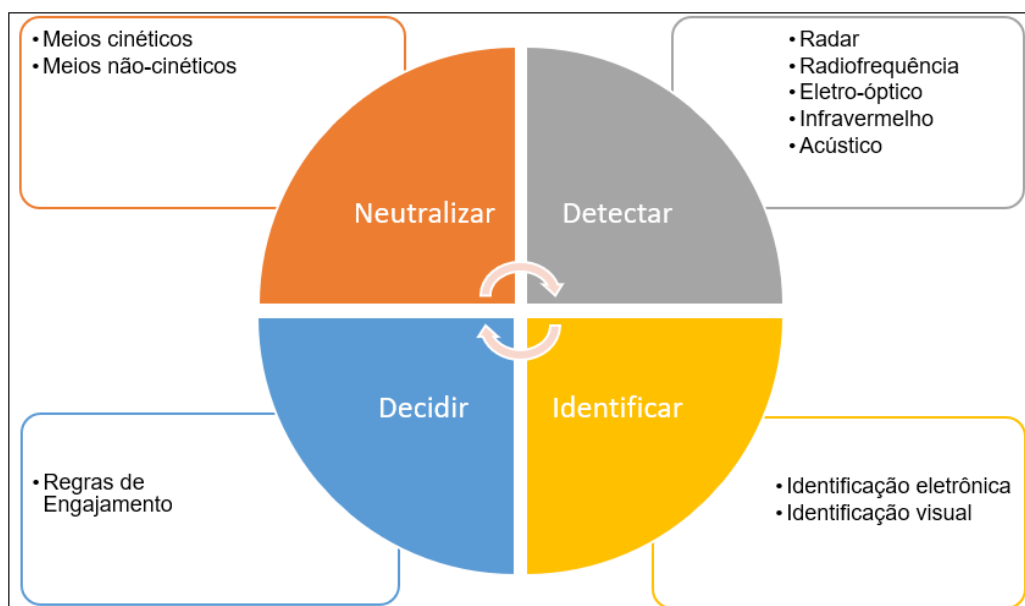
• Meios cinéticos
• Meios não-cinéticos

• Radar
• Radiofrequência
• Eletro-óptico
• Infravermelho
• Acústico

Neutralizar

Detectar

Decidir

Identificar

• Regras de Engajamento

• Identificação eletrônica
• Identificação visual